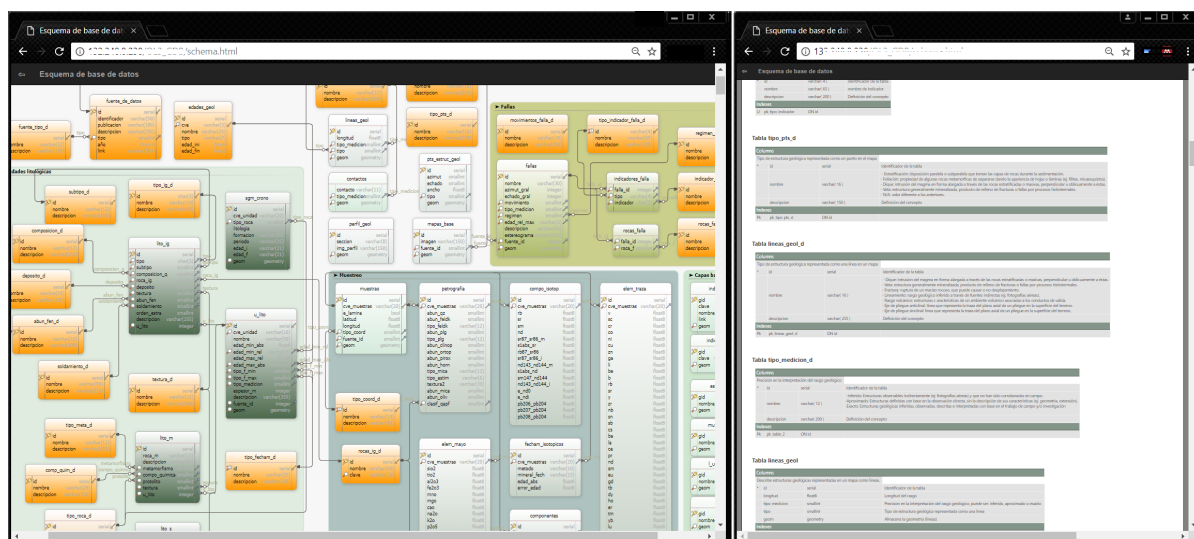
Esquema de base de datos ×

/schema.html

Esquema de base de datos

fuente_de_datos
id
identificador
publicacion
descripcion
tipo
año
link

edades_geol
id
era
nombre
edad_ini
edad_fin

fuente_tipo_d
id
nombre
descripcion

lineas_geol
id
longitud
tipo_medicion
tipo
geom

tipo_pts_d
id
nombre
descripcion

Fallas

movimientos_falla_d
id
nombre
descripcion

tipo_indicador_falla_d
id
nombre
descripcion

regimen_

fallas
id
nombre
azimut_gral
echado_gral
tipo_movimiento
regimen
id_tipo_mov
angulo_rel_mov
geom
estereograma
fuente_id
id

indicadores_falla
id
falla_id
tipo
indicador

rocas_falla
id
falla_id
roca_f

rocas_

Unidades litologicas

subtipo_d
id
nombre
descripcion

tipo_ig_d
id
nombre
descripcion

sgm_crono
id
cve_unidad
tipo_roca
litologia
formacion
periodo
edad_i
edad_f
geom

contactos
contacto
echado
ancho
tipo
geom

pts_estruct_geol
id
azimut
echado
ancho
tipo
geom

composicion_d
id
nombre
descripcion

lito_ig
id
tipo
subtipo
composicion_q
roca_ig
deposito
textura
abun_fen
solidamiento
orden_extra
descripcion
u_lito

perfil_geol
id
seccion
img_perfil
geom

mapas_base
id
imagen
fuente_id
geom

deposito_d
id
nombre
descripcion

abun_fen_d
id
nombre
descripcion

u_lito
id
cve_unidad
nombre
edad_min_abs
edad_max_abs
edad_min_rel
edad_max_rel
tipo_f_min
tipo_f_max
tipo_medicion
espesor_m
fuente_id
geom

Muestreos

muestras
id
cve_muestras
id_lamina
latitud
longitud
tipo_coord
fuente_id
geom

petrografia
id
cve_muestras
abun_plg
abun_feldk
tipo_feldk
abun_qz
abun_plg
abun_cpx
abun_opx
abun_ol
abun_horn
tipo_mica
abun_mica
tipo_anfi
textura
tipo_textura
abun_oliv
clasif_qapf

compo_isotop
id
cve_muestras
rb
sr
nd
sm
rb87_sr86_m
sr87_sr86
nd143_nd144_m
sm147_nd144
nd143_nd144_i
e_nd0
pb206_pb204
pb207_pb204
pb208_pb204

elem_traza
id
cve_muestras

Capas b

solidamiento_d
id
nombre
descripcion

textura_d
id
nombre
descripcion

tipo_coord_d
id
nombre
descripcion

tipo_meta_d
id
nombre
descripcion

lito_m
id
roca_m
descripcion
metamorfismo
compo_quimica
protolito
textura
u_lito

como_quim_d
id
nombre
descripcion

rocas_ig_d
id
cve_muestras
nombre
clave

elem_mayo
id
cve_muestras
sio2
tio2
al2o3
fe2o3
mno
mgo
cao
na2o
k2o
p2o5

fecham_isotopicos
id
cve_muestras
metodo
mineral_fech
edad_abs
error_edad

tipo_fecham_d
id
nombre
descripcion

tipo_roca_d

lito_s

componentes

Esquema de base de datos ×

137

Esquema de base de datos

Tabla tipo_pts_d

Columnas
Tipo de estructura geológica representada como un punto en el mapa.
id | serial | Identificador de la tabla
nombre | varchar(16) |
descripcion | varchar(100) | Definición del concepto
Indices
PK pk_tipo_pts_d ON id

Tabla lineas_geol_d

Columnas
Tipo de estructura geológica representada como una línea en un mapa.
id | serial | Identificador de la tabla
nombre | varchar(16) |
descripcion | varchar(255) | Definición del concepto
Indices
PK pk_lineas_geol_d ON id

Tabla tipo_medicion_d

Columnas
Precisión en la interpretación del rasgo geológico.
id | serial | Identificador de la tabla
nombre | varchar(12) |
descripcion | varchar(200) | Definición del concepto
Indices
PK pk_tabla_2 ON id

Tabla lineas_geol

Columnas
Describe estructuras geológicas representadas en un mapa como líneas.
id | serial | Identificador de la tabla
longitud | float8 | Longitud del rasgo
tipo_medicion | smallint | Precisión en la interpretación del rasgo geológico
tipo | smallint | Tipo de estructura geológica representada como una línea
geom | geometry | Almacena la geometría (lineas)
Indices